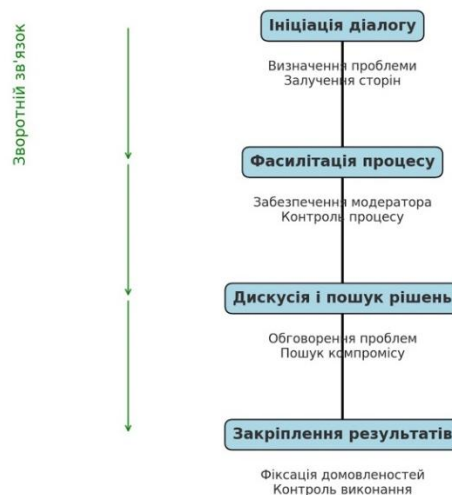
Зворотній зв'язок

Ініціація діалогу

Визначення проблеми
Залучення сторін

Фасилітація процесу

Забезпечення модератора
Контроль процесу

Дискусія і пошук рішень

Обговорення проблем
Пошук компромісу

Закріплення результатів

Фіксація домовленостей
Контроль виконання